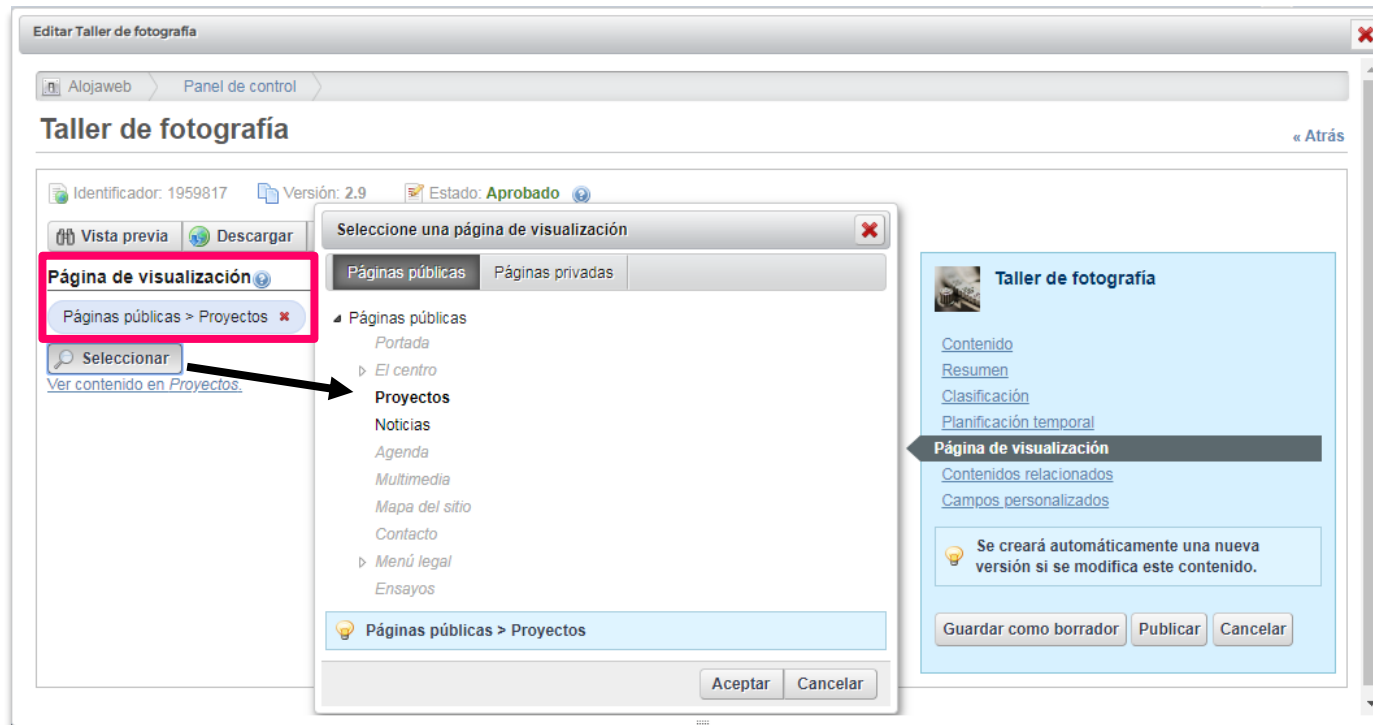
Editar Taller de fotografía

Alojaweb
Panel de control

Taller de fotografía

« Atrás

Identificador: 1959817
Versión: 2.9
Estado: Aprobado

Vista previa
Descargar

Página de visualización

Páginas públicas > Proyectos

Seleccionar

Ver contenido en Proyectos.

Seleccione una página de visualización

Páginas públicas
Páginas privadas

Páginas públicas
Portada
El centro
Proyectos
Noticias
Agenda
Multimedia
Mapa del sitio
Contacto
Menú legal
Ensayos

Páginas públicas > Proyectos

Aceptar
Cancelar

Taller de fotografía

Contenido
Resumen
Clasificación
Planificación temporal
Página de visualización
Contenidos relacionados
Campos personalizados

Se creará automáticamente una nueva versión si se modifica este contenido.

Guardar como borrador
Publicar
Cancelar